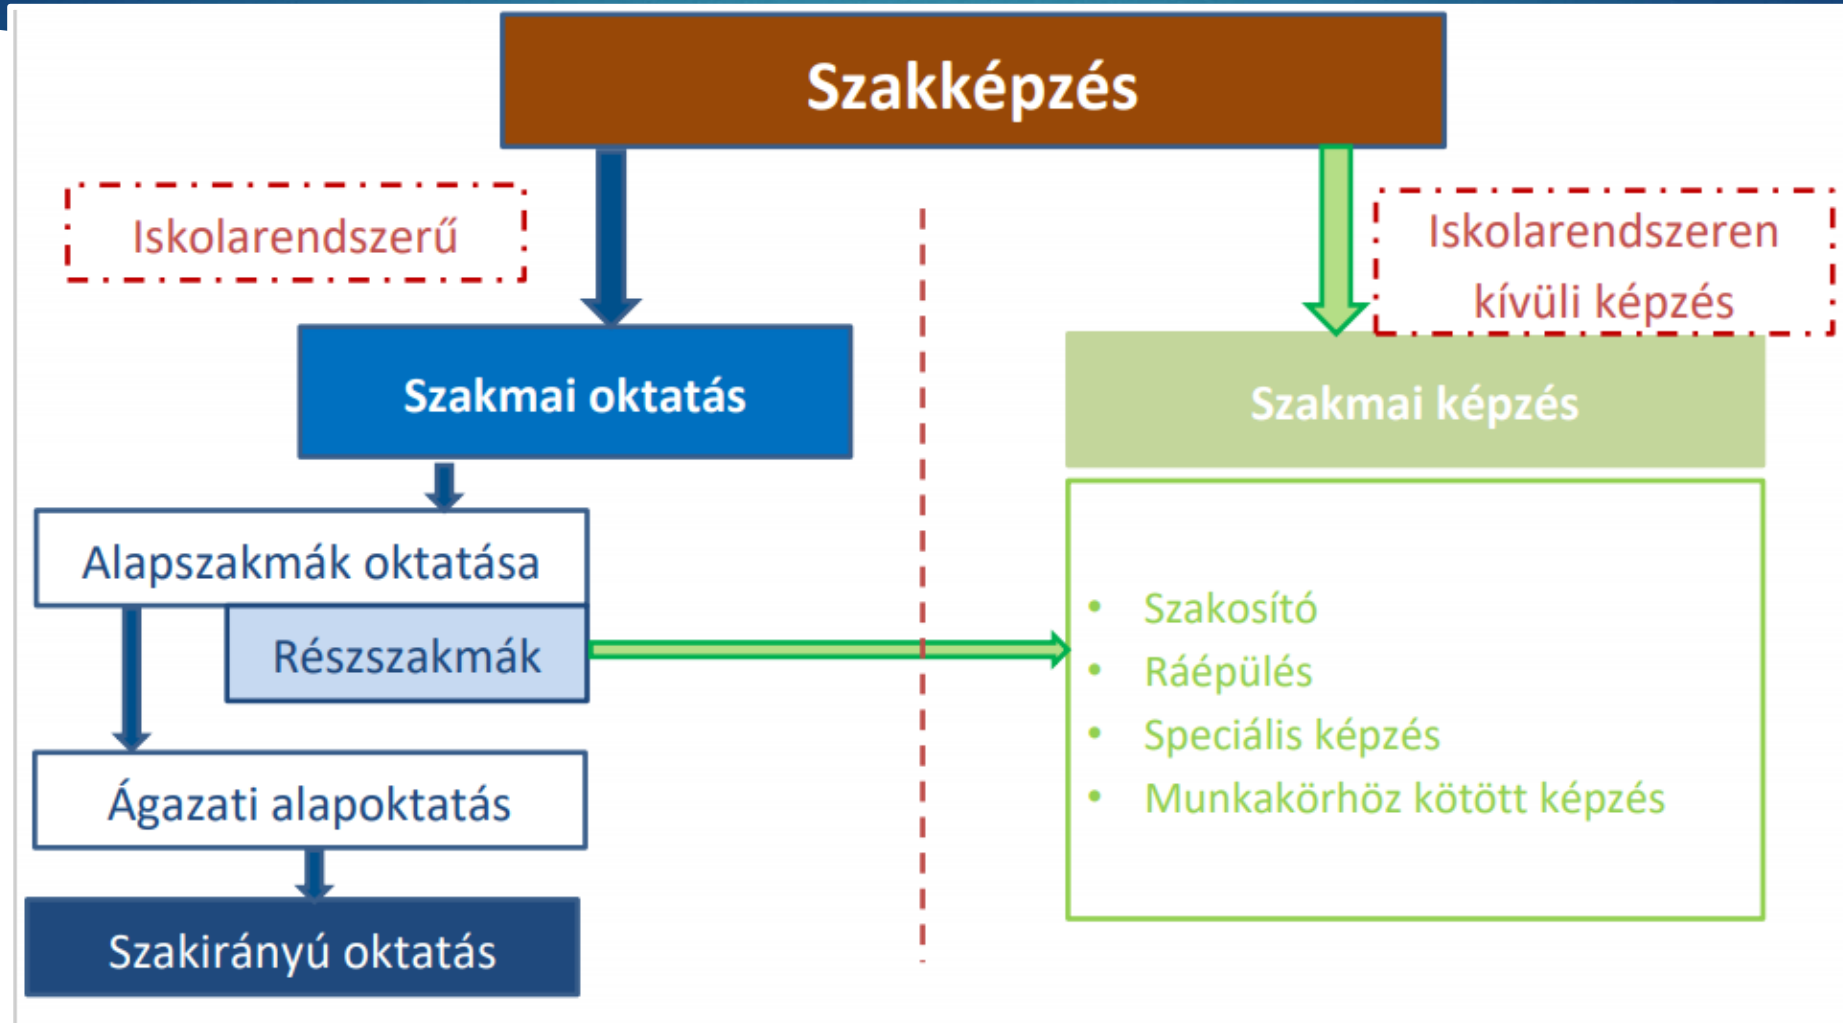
Szakképzés

Iskolarendszerű

Iskolarendszeren kívüli képzés

Szakmai oktatás

Szakmai képzés

Alapszakmák oktatása

Részszakmák

Ágazati alapoktatás

Szakirányú oktatás

- Szakosító
- Ráépülés
- Speciális képzés
- Munkakörhöz kötött képzés